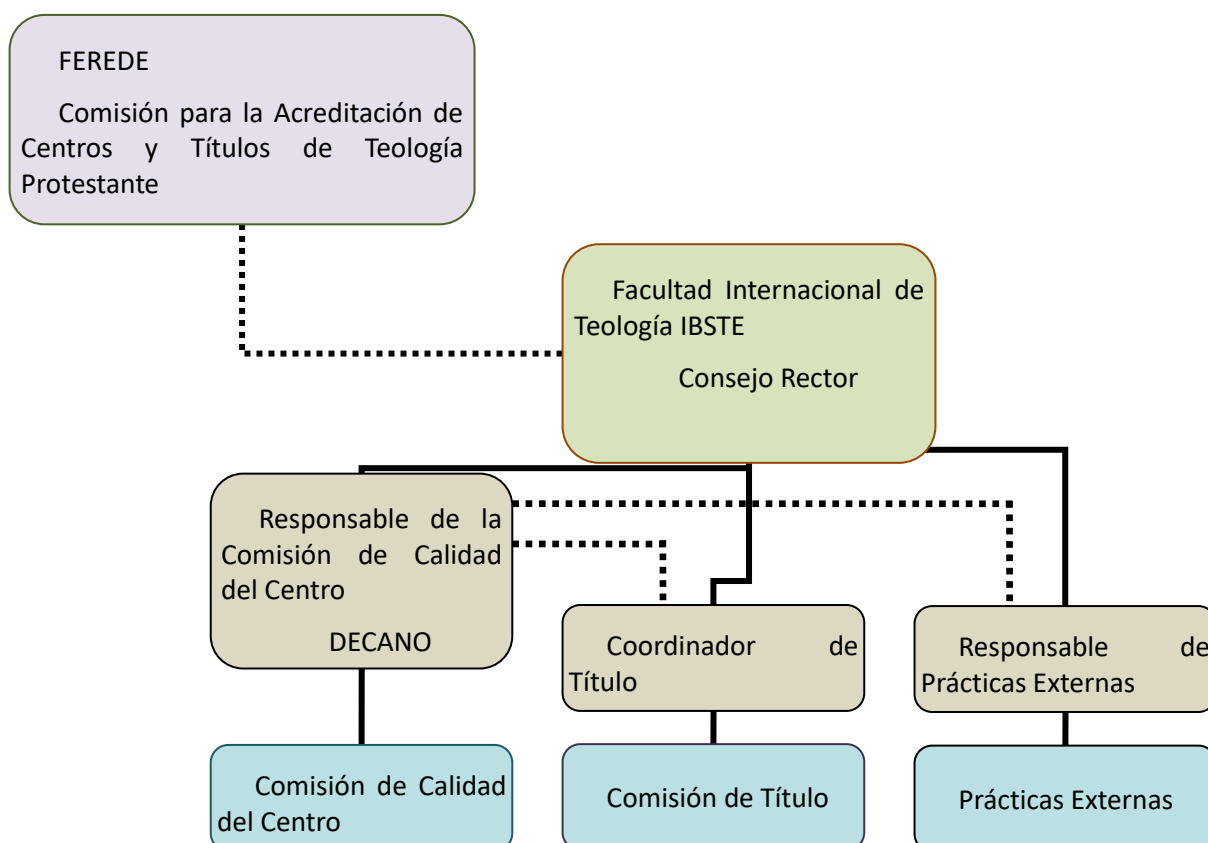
FEREDE

Comisión para la Acreditación de Centros y Títulos de Teología Protestante

Facultad Internacional de Teología IBSTE

Consejo Rector

Responsable de la Comisión de Calidad del Centro

DECANO

Coordinador de Título

Responsable de Prácticas Externas

Comisión de Calidad del Centro

Comisión de Título

Prácticas Externas